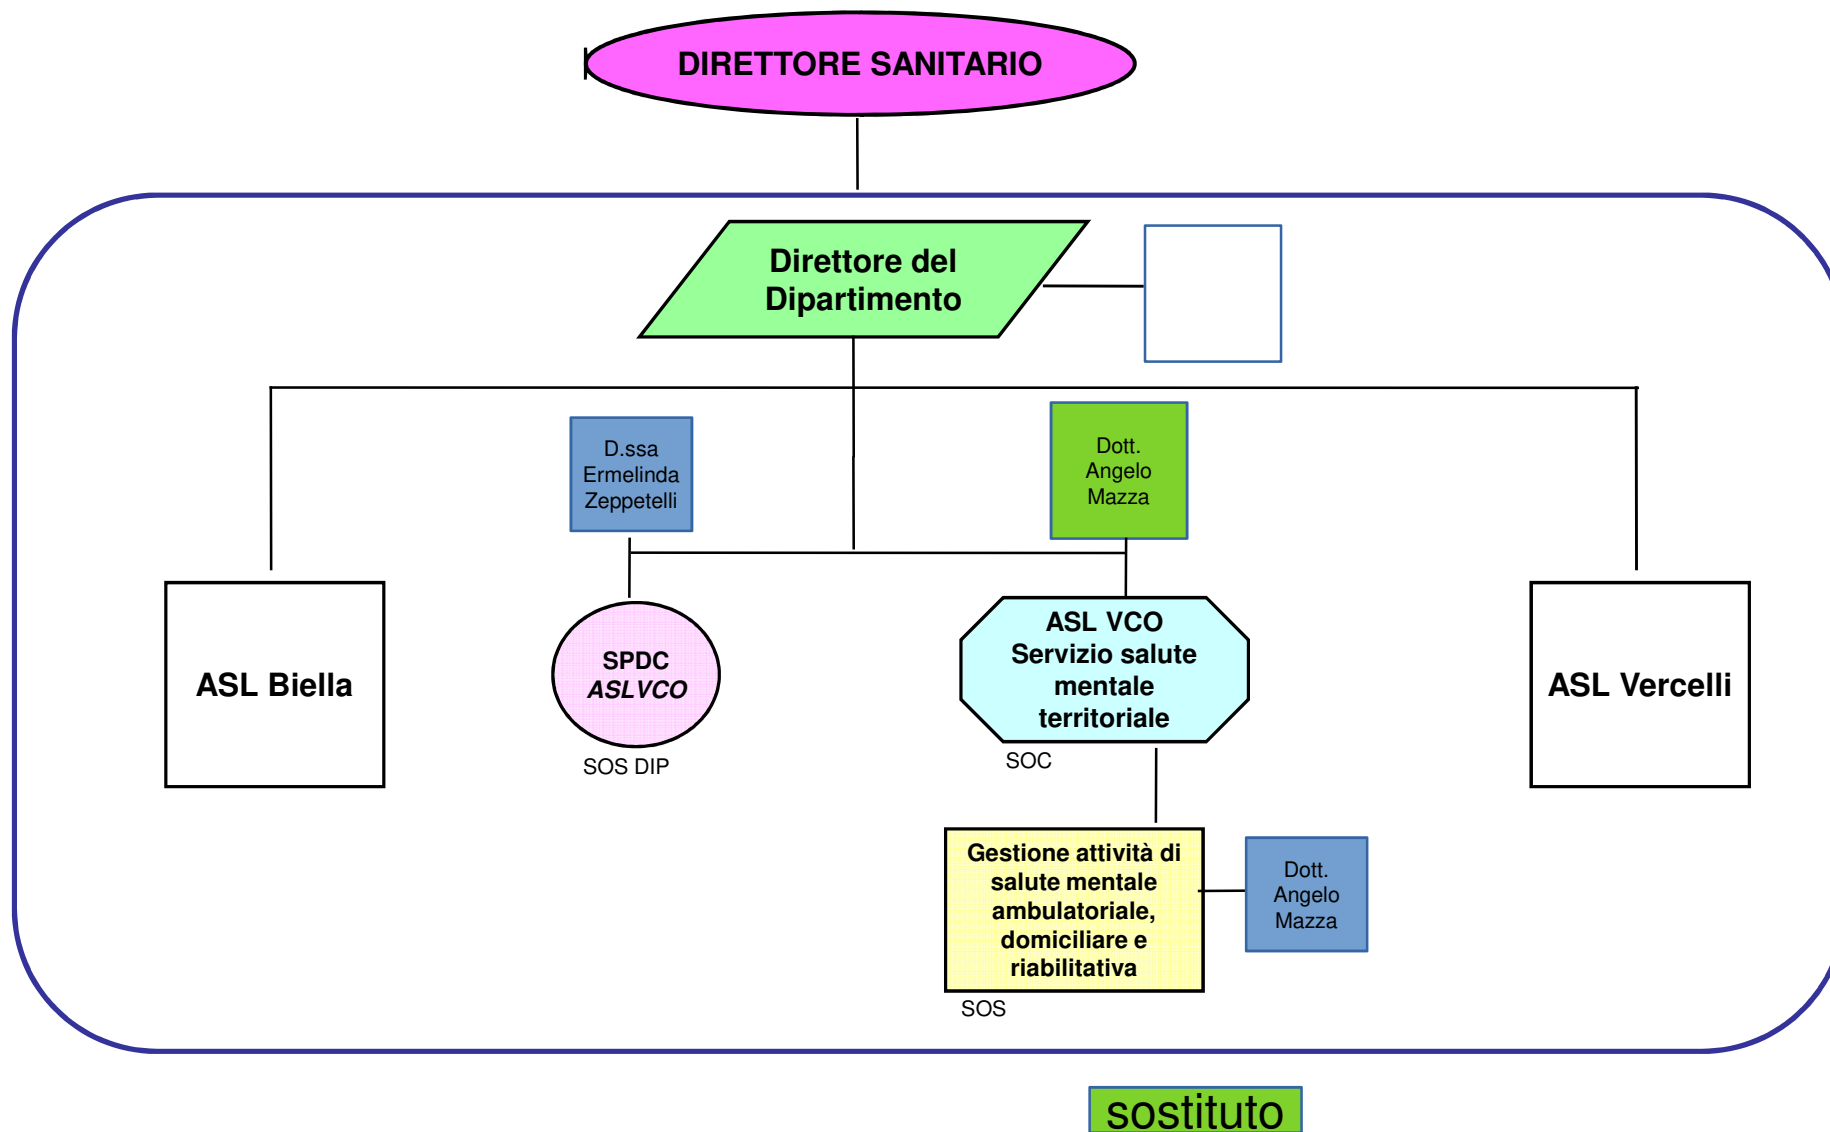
DIRETTORE SANITARIO

Direttore del Dipartimento

D.ssa Ermelinda Zeppetelli

Dott. Angelo Mazza

ASL Biella

SPDC
ASLVCO
SOS DIP

ASL VCO
Servizio salute mentale territoriale
SOC

ASL Vercelli

Gestione attività di salute mentale ambulatoriale, domiciliare e riabilitativa
SOS

Dott. Angelo Mazza

sostituto